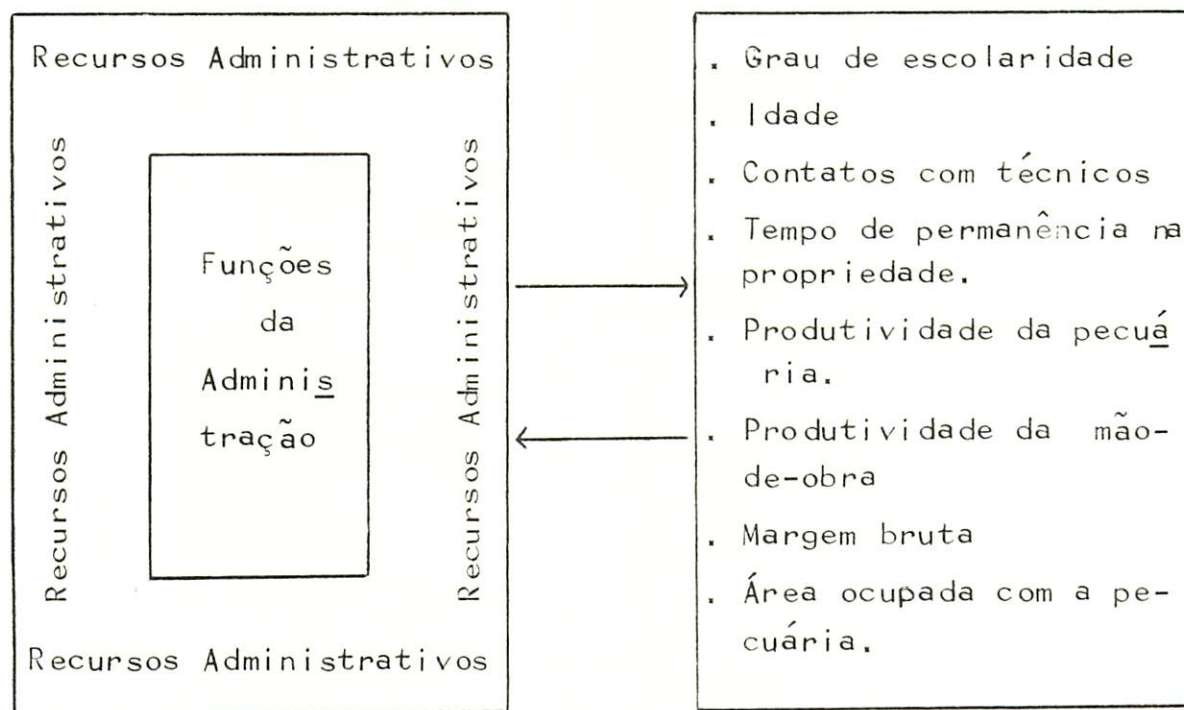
Recursos Administrativos

Recursos Administrativos

Funções da Administração

Recursos Administrativos

Recursos Administrativos

. Grau de escolaridade
. Idade
. Contatos com técnicos
. Tempo de permanência na propriedade.
. Produtividade da pecuária.
. Produtividade da mão-de-obra
. Margem bruta
. Área ocupada com a pecuária.